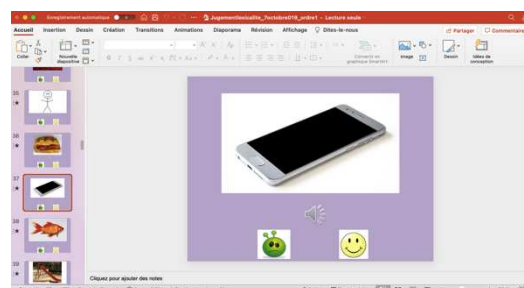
Enregistrement automatique

JugementlexicalMe_7octobre019_ordre1 - Lecture seule

Accueil Insertion Dessin Création Transitions Animations Diaporama Révision Affichage Dites-le-nous

Partager Commentaires

Coller Nouvelle diapositive

Convertir en graphique SmartArt

Image Dessin Idées de conception

35

36

37

38

39

Cliquez pour ajouter des notes